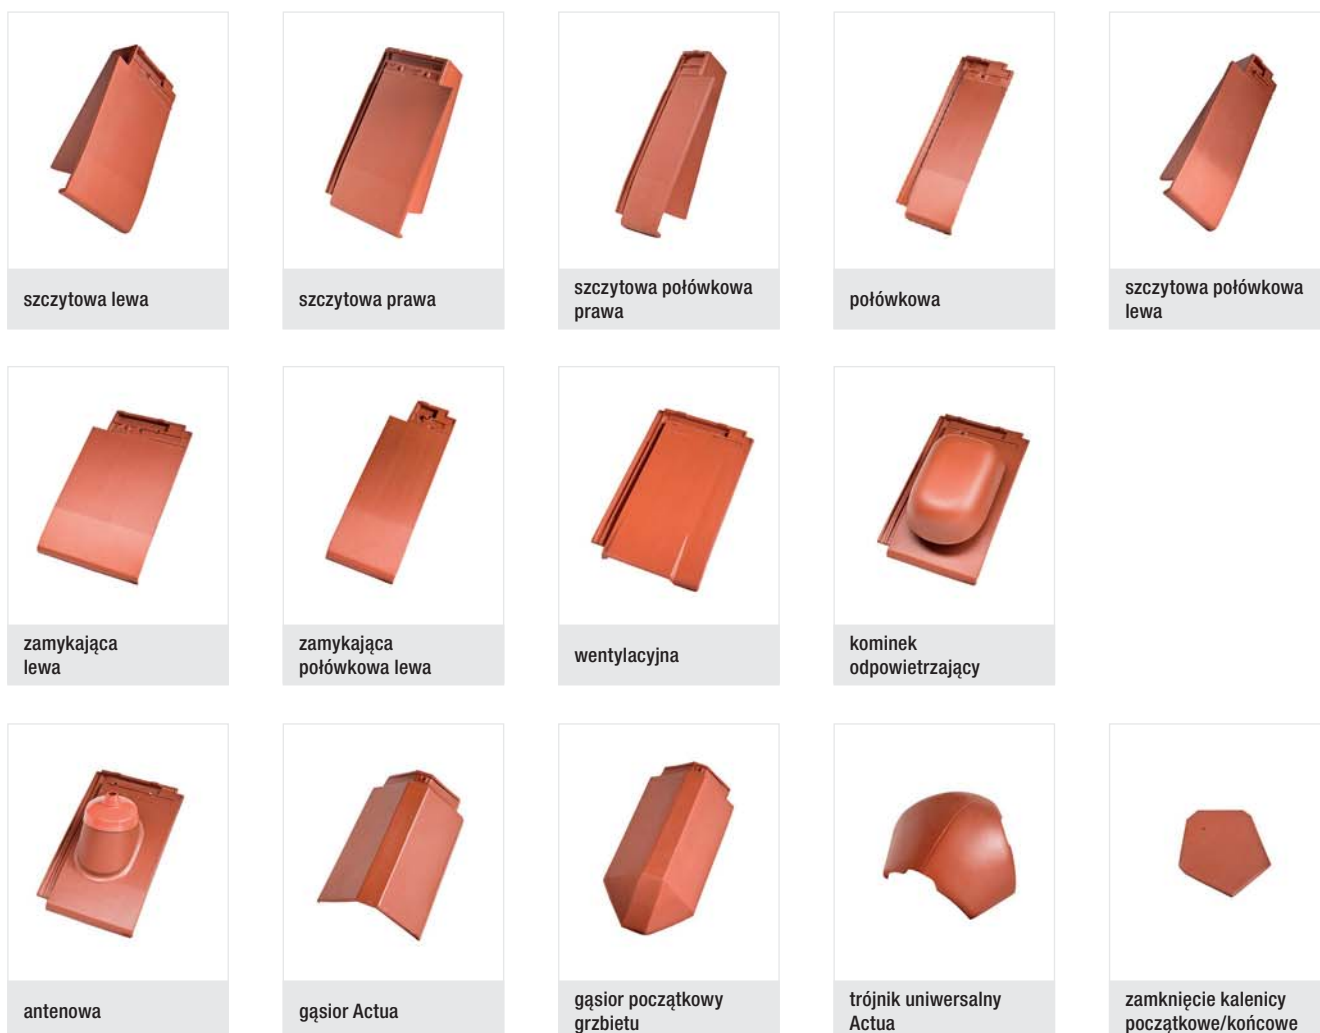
szczytowa lewa

szczytowa prawa

szczytowa połówkowa prawa

połówkowa

szczytowa połówkowa lewa

zamykająca lewa

zamykająca połówkowa lewa

wentylacyjna

kominek odpowietrzający

antenowa

gąsior Actua

gąsior początkowy grzbietu

trójnik uniwersalny Actua

zamknięcie kalenicy początkowe/końcowe